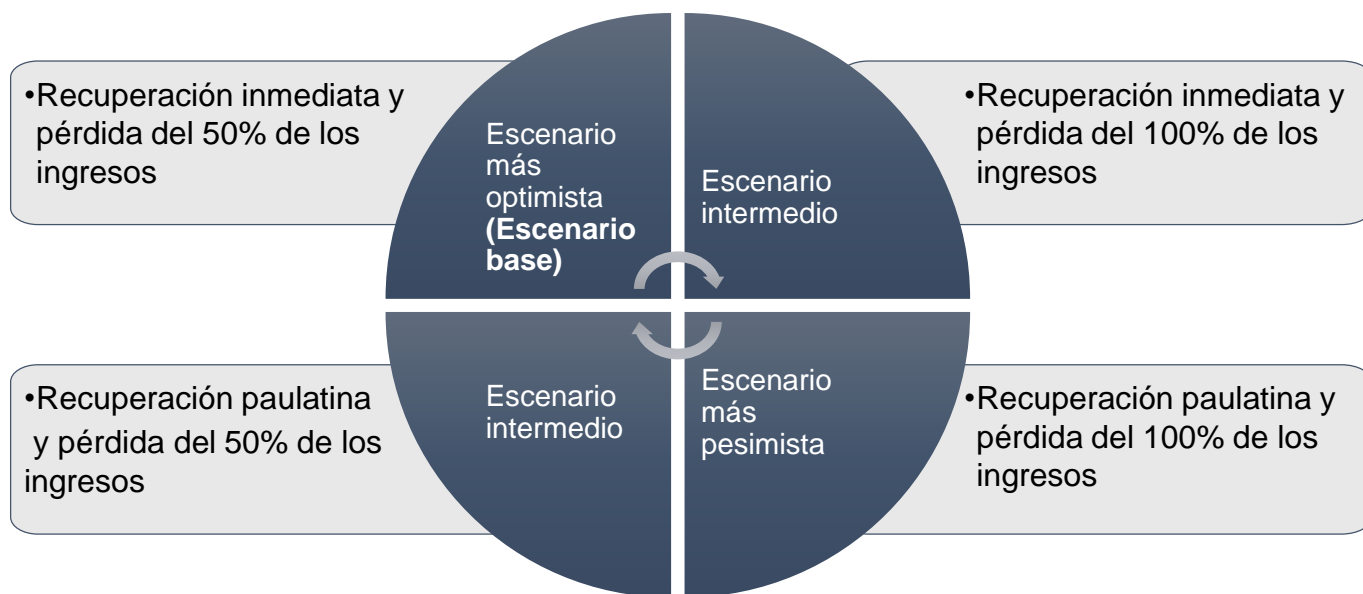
•Recuperación inmediata y pérdida del 50% de los ingresos

Escenario más optimista **(Escenario base)**

Escenario intermedio

•Recuperación inmediata y pérdida del 100% de los ingresos

•Recuperación paulatina y pérdida del 50% de los ingresos

Escenario intermedio

Escenario más pesimista

•Recuperación paulatina y pérdida del 100% de los ingresos